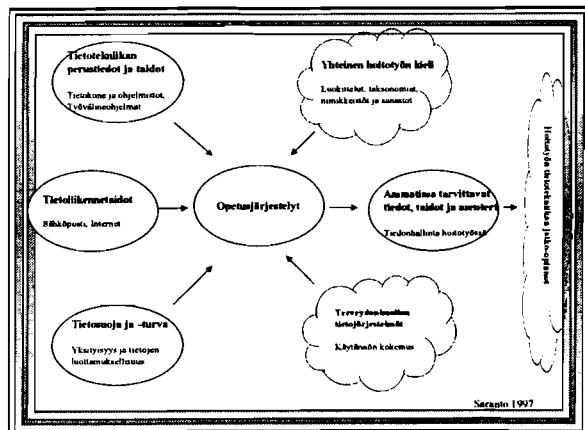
Tietoteknilikan perustiedot ja taidot

Tietokone ja ohjelmistot, Työvälineohjelmat

Yhteinen hoitotyön kieli

Luokitukset, taksonomiat, nimikkeistöt ja sanastot

Tietoliikennetaidot

Sähköposti, internet

Opetusjärjestelyt

Ammatissa tarvittavat tiedot, taidot ja asenteet

Tiedonhallinta hoitotyössä

Hoitotyön tietotekniikan jatko-opinnot

Tietosuoja ja -turva

Yksityisyys ja tietojen luottamuksellisuus

Terveydenhuollon tietojärjestelmät

Käyttäjän kokemus

Saranto 1997